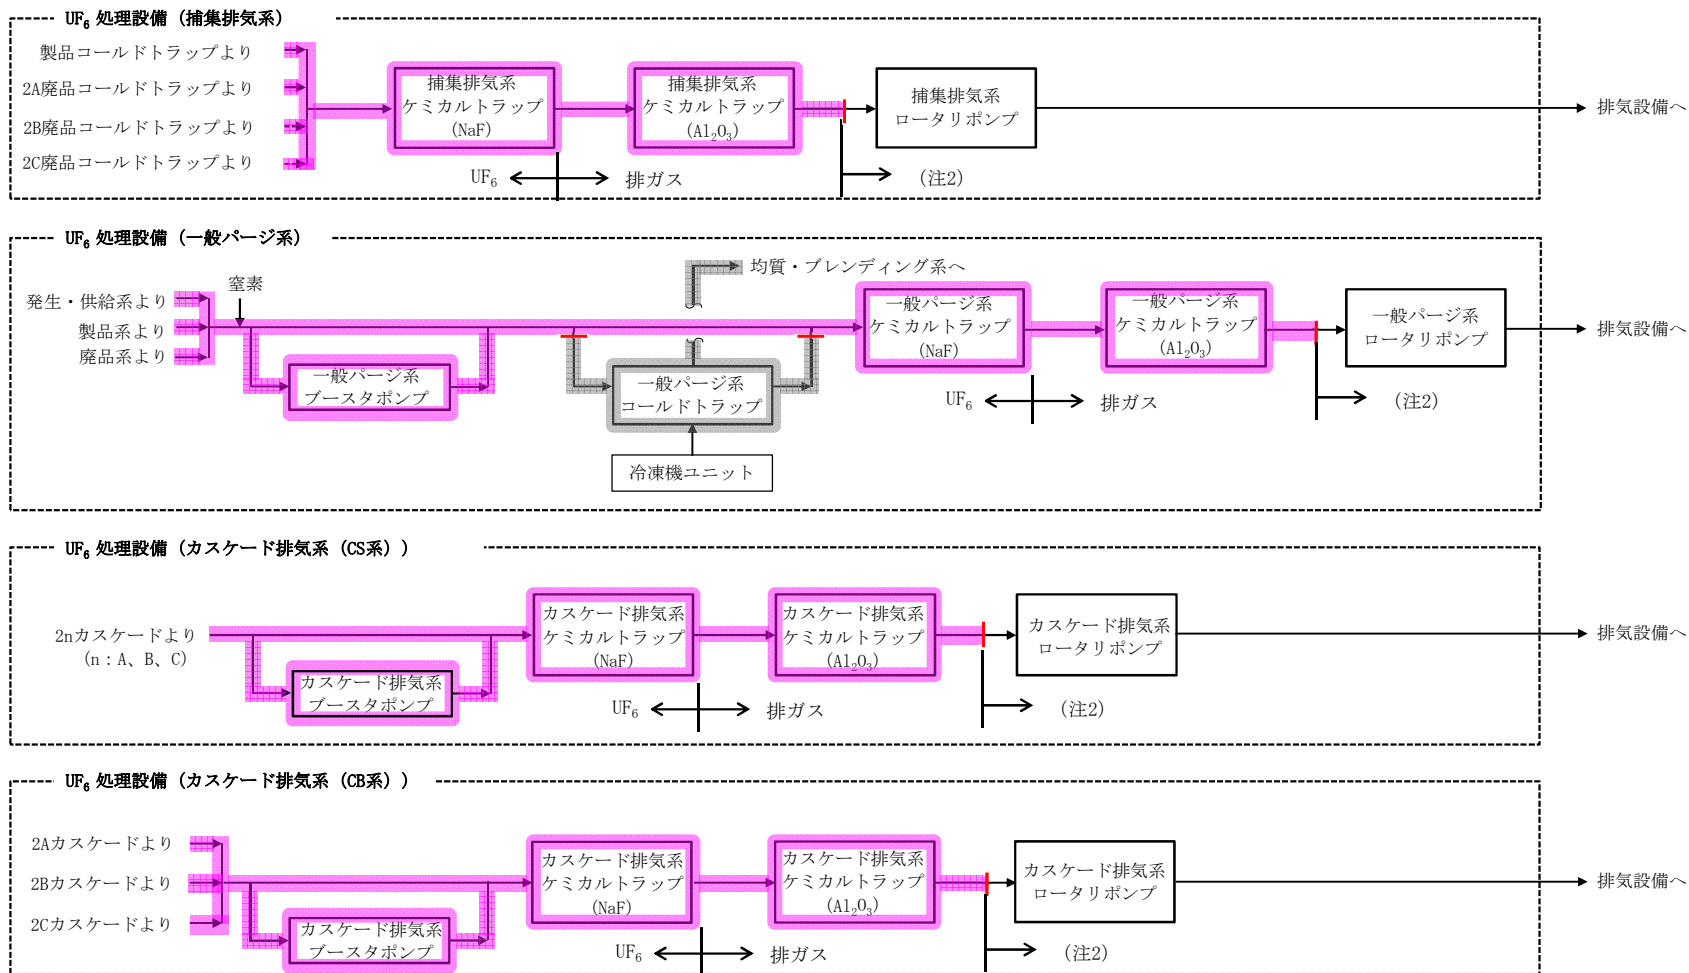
$UF_6$ 処理設備（捕集排気系）

製品コールドトラップより
2A廃品コールドトラップより
2B廃品コールドトラップより
2C廃品コールドトラップより

捕集排気系 ケミカルトラップ (NaF)
捕集排気系 ケミカルトラップ ($Al_2O_3$)
捕集排気系 ロータリポンプ
排気設備へ
$UF_6$ 排ガス
（注2）

$UF_6$ 処理設備（一般パージ系）

均質・ブレンディング系へ
窒素
発生・供給系より
製品系より
廃品系より
一般パージ系 ブースタポンプ
一般パージ系 コールドトラップ
冷凍機ユニット
一般パージ系 ケミカルトラップ (NaF)
一般パージ系 ケミカルトラップ ($Al_2O_3$)
一般パージ系 ロータリポンプ
排気設備へ
$UF_6$ 排ガス
（注2）

$UF_6$ 処理設備（カスケード排気系（CS系））

2nカスケードより
（n：A、B、C）
カスケード排気系 ブースタポンプ
カスケード排気系 ケミカルトラップ (NaF)
カスケード排気系 ケミカルトラップ ($Al_2O_3$)
カスケード排気系 ロータリポンプ
排気設備へ
$UF_6$ 排ガス
（注2）

$UF_6$ 処理設備（カスケード排気系（CB系））

2Aカスケードより
2Bカスケードより
2Cカスケードより
カスケード排気系 ブースタポンプ
カスケード排気系 ケミカルトラップ (NaF)
カスケード排気系 ケミカルトラップ ($Al_2O_3$)
カスケード排気系 ロータリポンプ
排気設備へ
$UF_6$ 排ガス
（注2）